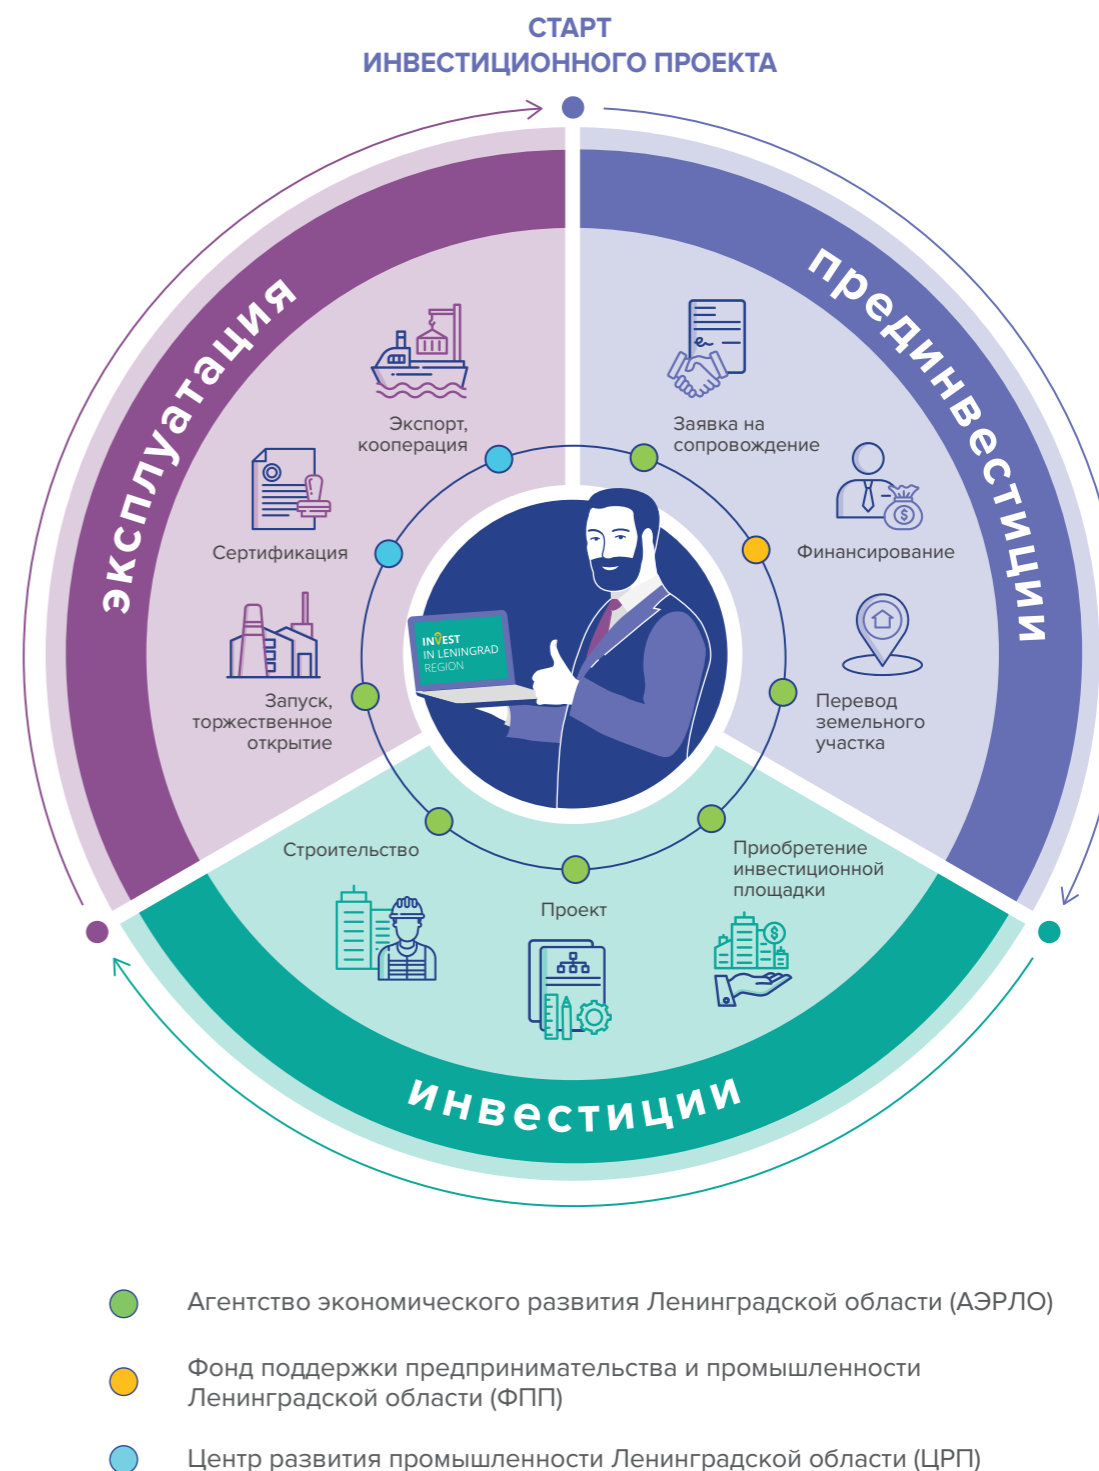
СТАРТ
ИНВЕСТИЦИОННОГО ПРОЕКТА

прединвестиции

Заявка на сопровождение

Финансирование

Перевод земельного участка

Приобретение инвестиционной площадки

Проект

Строительство

инвестиции

эксплуатация

Запуск, торжественное открытие

Сертификация

Экспорт, кооперация

INVEST IN LENINGRAD REGION

Агентство экономического развития Ленинградской области (АЭРЛО)

Фонд поддержки предпринимательства и промышленности Ленинградской области (ФПП)

Центр развития промышленности Ленинградской области (ЦРП)